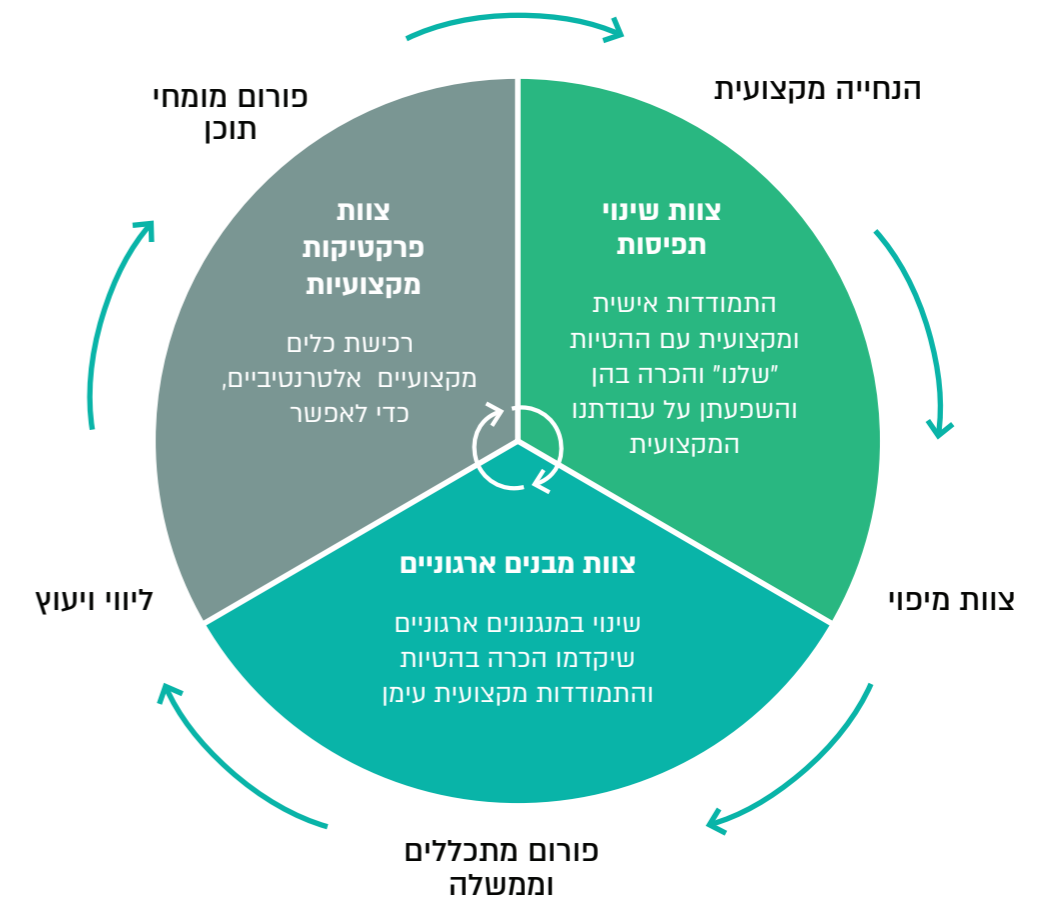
הנחייה מקצועית

פורום מומחי תוכן

צוות שינוי תפיסות

התמודדות אישית ומקצועית עם ההטיות "שלנו" והכרה בהן והשפעתן על עבודתנו המקצועית

צוות פרקטיקות מקצועיות

רכישת כלים מקצועיים אלטרנטיביים, כדי לאפשר

צוות מיפוי

ליווי ויעוץ

צוות מבנים ארגוניים

שינוי במנגנונים ארגוניים שיקדמו הכרה בהטיות והתמודדות מקצועית עימן

פורום מתכללים וממשלה